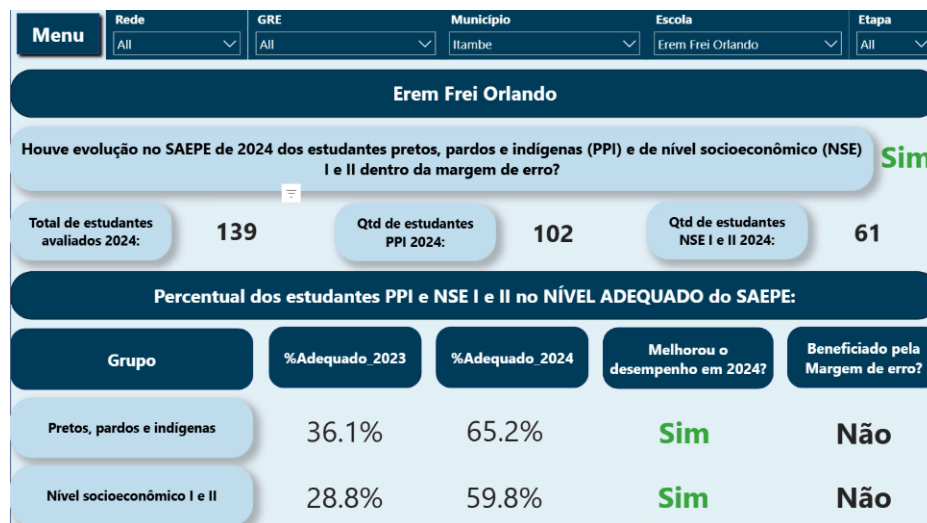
Menu

Rede
All

GRE
All

Município
Itambe

Escola
Erem Frei Orlando

Etapa
All

Erem Frei Orlando

Houve evolução no SAEPE de 2024 dos estudantes pretos, pardos e indígenas (PPI) e de nível socioeconômico (NSE) I e II dentro da margem de erro?

Sim

Total de estudantes avaliados 2024: 139

Qtd de estudantes PPI 2024: 102

Qtd de estudantes NSE I e II 2024: 61

Percentual dos estudantes PPI e NSE I e II no NÍVEL ADEQUADO do SAEPE:

| Grupo | %Adequado_2023 | %Adequado_2024 | Melhorou o desempenho em 2024? | Beneficiado pela Margem de erro? |
|---|---|---|---|---|
| Pretos, pardos e indígenas | 36.1% | 65.2% | Sim | Não |
| Nível socioeconômico I e II | 28.8% | 59.8% | Sim | Não |